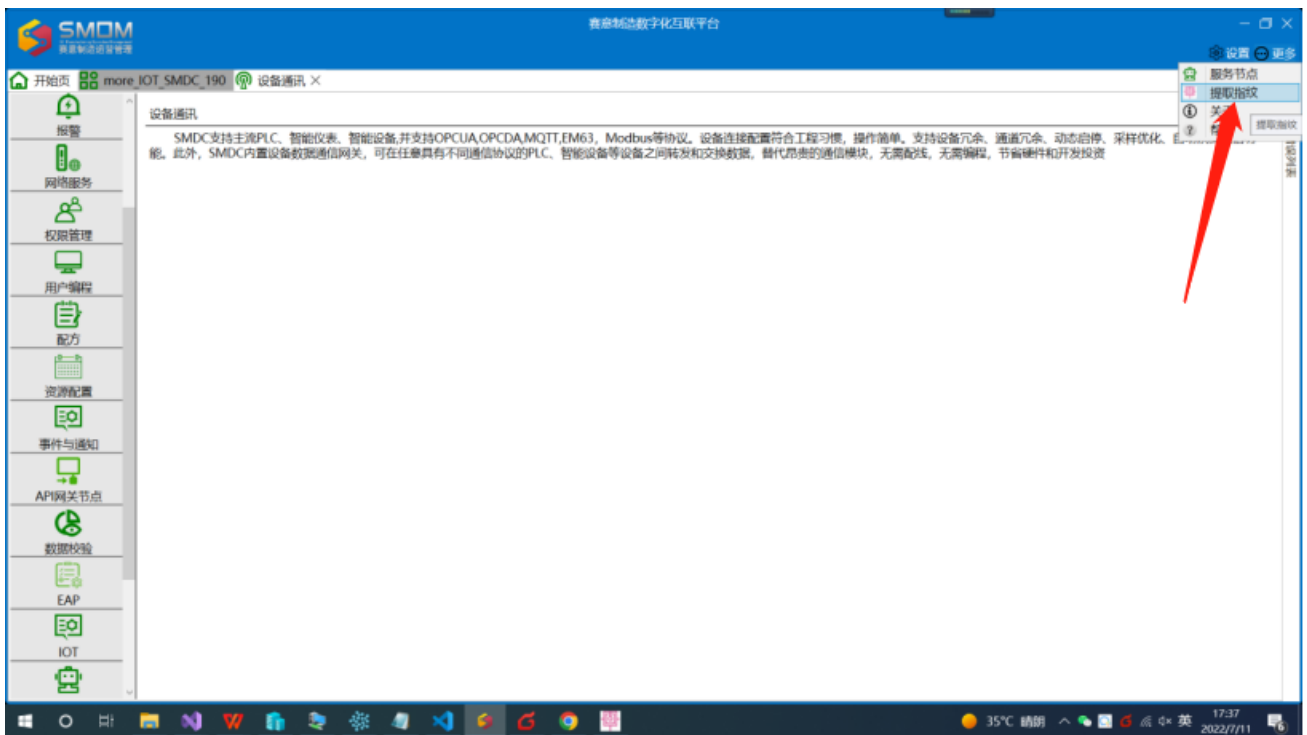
SMDM
赛意制造运营管理

赛意制造数字化互联平台

设置 更多

开始页 more_IOT_SMDC_190 设备通讯 ×

服务节点
提取指纹
关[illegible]
帮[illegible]
提取指纹

报警
网络服务
权限管理
用户编程
配方
资源配置
事件与通知
API网关节点
数据校验
EAP
IOT

设备通讯

SMDC支持主流PLC、智能仪表、智能设备,并支持OPCUA,OPCDA,MQTT,EM63,Modbus等协议。设备连接配置符合工程习惯,操作简单。支持设备冗余、通道冗余、动态启停、采样优化、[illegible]能。此外,SMDC内置设备数据通信网关,可在任意具有不同通信协议的PLC、智能设备等设备之间转发和交换数据,替代昂贵的通信模块,无需配线,无需编程,节省硬件和开发投资

35°C 晴朗 英 17:37 2022/7/11